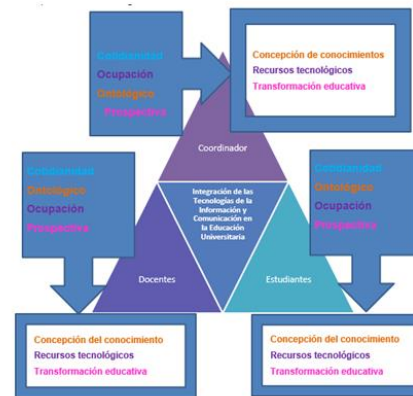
Cotidianidad
Ocupación
Ontológico
Prospectiva

Concepción de conocimientos
Recursos tecnológicos
Transformación educativa

Coordinador

Cotidianidad
Ontológico
Ocupación
Prospectiva

Integración de las Tecnologías de la Información y Comunicación en la Educación Universitaria

Cotidianidad
Ontológico
Ocupación
Prospectiva

Docentes

Estudiantes

Concepción del conocimiento
Recursos tecnológicos
Transformación educativa

Concepción del conocimiento
Recursos tecnológicos
Transformación educativa